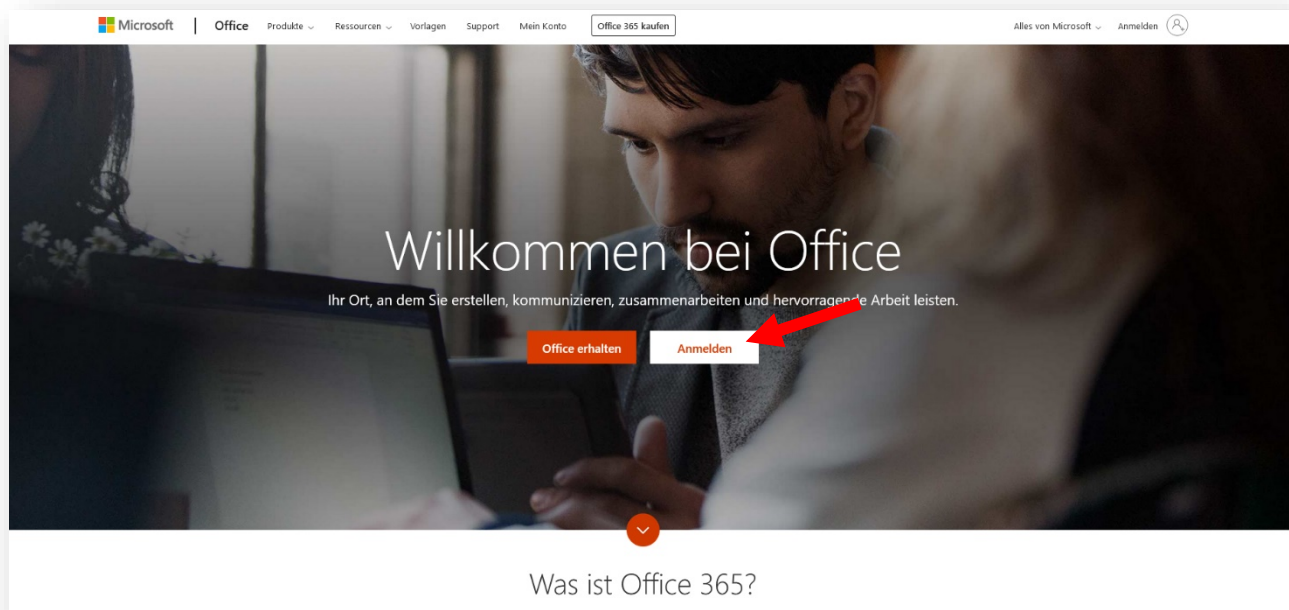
Microsoft | Office Produkte Ressourcen Vorlagen Support Mein Konto Office 365 kaufen Alles von Microsoft Anmelden

Willkommen bei Office

Ihr Ort, an dem Sie erstellen, kommunizieren, zusammenarbeiten und hervorragende Arbeit leisten.

Office erhalten Anmelden

Was ist Office 365?